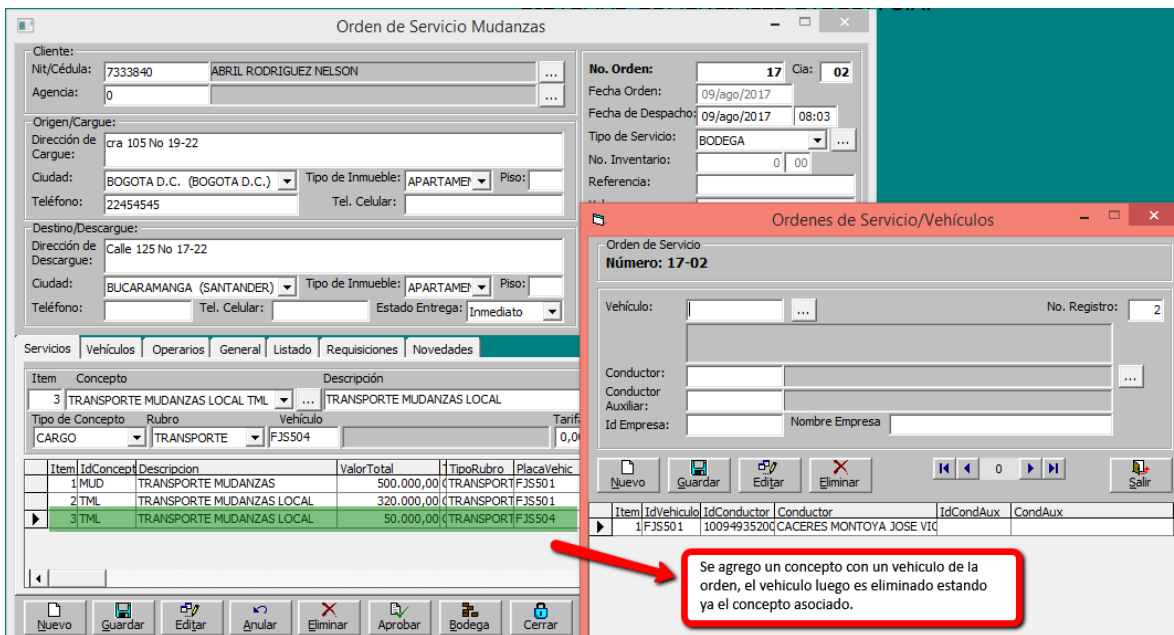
Orden de Servicio Mudanzas

Cliente:
Nit/Cédula: 7333840 ABRIL RODRIGUEZ NELSON ...
Agencia: 0 ...

Origen/Cargue:
Dirección de Cargue: cra 105 No 19-22
Ciudad: BOGOTA D.C. (BOGOTA D.C.) Tipo de Inmueble: APARTAMEN Piso:
Teléfono: 22454545 Tel. Celular:

Destino/Descargue:
Dirección de Descargue: Calle 125 No 17-22
Ciudad: BUCARAMANGA (SANTANDER) Tipo de Inmueble: APARTAMEN Piso:
Teléfono: Tel. Celular: Estado Entrega: Inmediato

No. Orden: 17 Cia: 02
Fecha Orden: 09/ago/2017
Fecha de Despacho: 09/ago/2017 08:03
Tipo de Servicio: BODEGA ...
No. Inventario: 0 00
Referencia:

Servicios Vehículos Operarios General Listado Requisiciones Novedades

Item Concepto Descripción
3 TRANSPORTE MUDANZAS LOCAL TML ... TRANSPORTE MUDANZAS LOCAL
Tipo de Concepto Rubro Vehículo Tarifa
CARGO TRANSPORTE FJS504 0,0

| Item | IdConcept | Descripcion | ValorTotal | T | TipoRubro | PlacaVehic |
|---|---|---|---|---|---|---|
| 1 | MUD | TRANSPORTE MUDANZAS | 500.000,00 | ( | TRANSPORT | FJS501 |
| 2 | TML | TRANSPORTE MUDANZAS LOCAL | 320.000,00 | ( | TRANSPORT | FJS501 |
| 3 | TML | TRANSPORTE MUDANZAS LOCAL | 50.000,00 | ( | TRANSPORT | FJS504 |

Nuevo Guardar Editar Anular Eliminar Aprobar Bodega Cerrar

Ordenes de Servicio/Vehículos

Orden de Servicio
Número: 17-02

Vehículo: ... No. Registro: 2
Conductor: ...
Conductor Auxiliar:
Id Empresa: Nombre Empresa

Nuevo Guardar Editar Eliminar 0 Salir

| Item | IdVehiculo | IdConductor | Conductor | IdCondAux | CondAux |
|---|---|---|---|---|---|
| 1 | FJS501 | 10094935200 | CACERES MONTOYA JOSE VIC | | |

Se agrego un concepto con un vehiculo de la orden, el vehiculo luego es eliminado estando ya el concepto asociado.